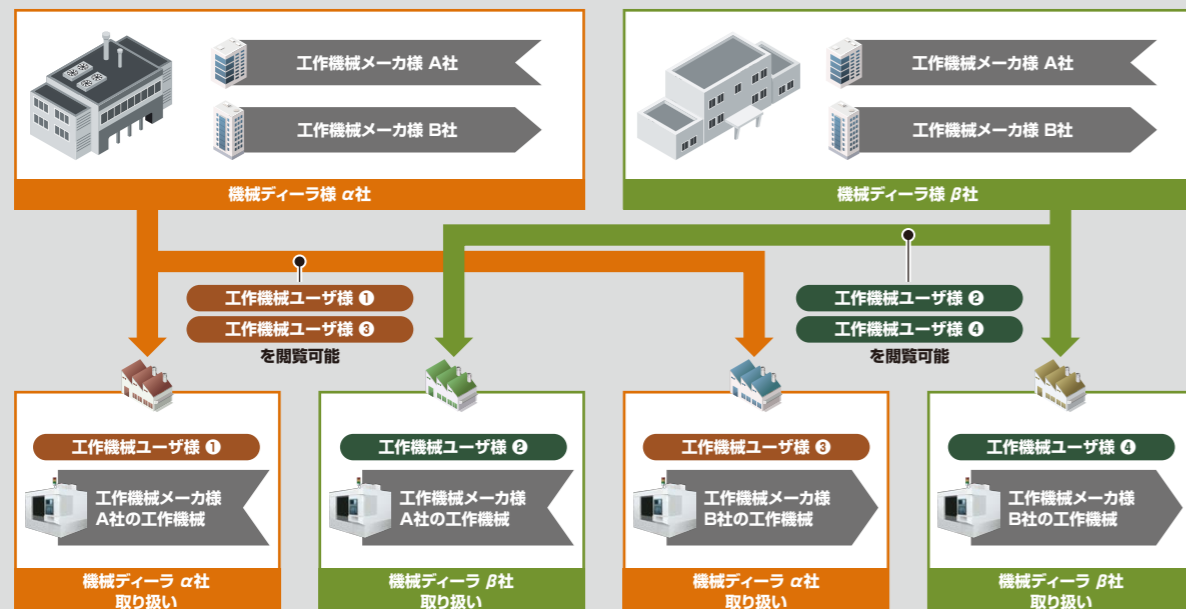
工作機械メーカ様 A社

工作機械メーカ様 B社

機械ディーラ様 α社

工作機械メーカ様 A社

工作機械メーカ様 B社

機械ディーラ様 β社

工作機械ユーザ様 ❶

工作機械ユーザ様 ❸

を閲覧可能

工作機械ユーザ様 ❷

工作機械ユーザ様 ❹

を閲覧可能

工作機械ユーザ様 ❶

工作機械メーカ様 A社の工作機械

機械ディーラ α社 取り扱い

工作機械ユーザ様 ❷

工作機械メーカ様 A社の工作機械

機械ディーラ β社 取り扱い

工作機械ユーザ様 ❸

工作機械メーカ様 B社の工作機械

機械ディーラ α社 取り扱い

工作機械ユーザ様 ❹

工作機械メーカ様 B社の工作機械

機械ディーラ β社 取り扱い